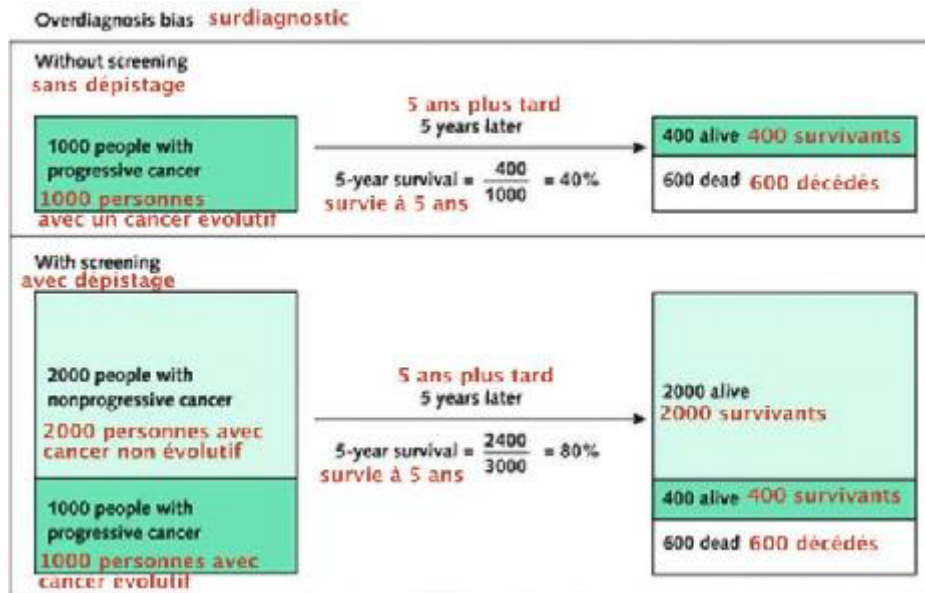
Overdiagnosis bias surdiagnostic

Without screening
sans dépistage

1000 people with progressive cancer
1000 personnes avec un cancer evolutif

5 ans plus tard
5 years later

5-year survival = $\frac{400}{1000}$ = 40%
survie à 5 ans

400 alive 400 survivants

600 dead 600 décédés

With screening
avec dépistage

2000 people with nonprogressive cancer
2000 personnes avec cancer non évolutif

1000 people with progressive cancer
1000 personnes avec cancer evolutif

5 ans plus tard
5 years later

5-year survival = $\frac{2400}{3000}$ = 80%
survie à 5 ans

2000 alive
2000 survivants

400 alive 400 survivants

600 dead 600 décédés